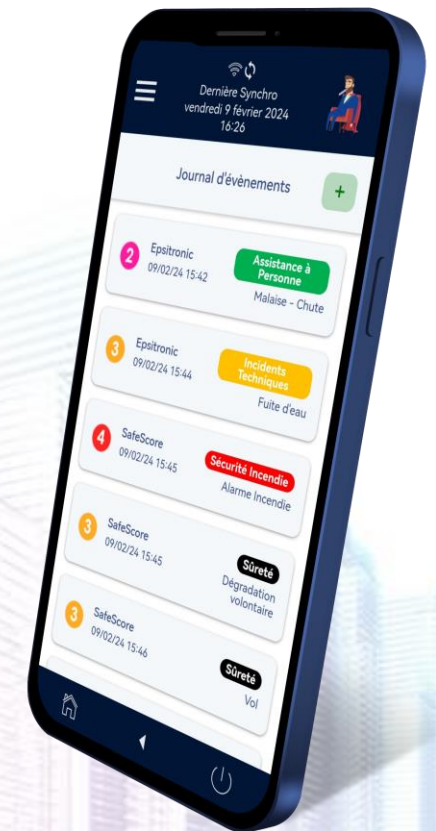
Dernière Synchro
vendredi 9 février 2024
16:26

Journal d'évènements

+

2
Epsitronic
09/02/24 15:42
Assistance à Personne
Malaise - Chute

3
Epsitronic
09/02/24 15:44
Incidents techniques
Fuite d'eau

4
SafeScore
09/02/24 15:45
Sécurité incendie
Alarme Incendie

3
SafeScore
09/02/24 15:45
Sûreté
Dégradation volontaire

3
SafeScore
09/02/24 15:46
Sûreté
Vol